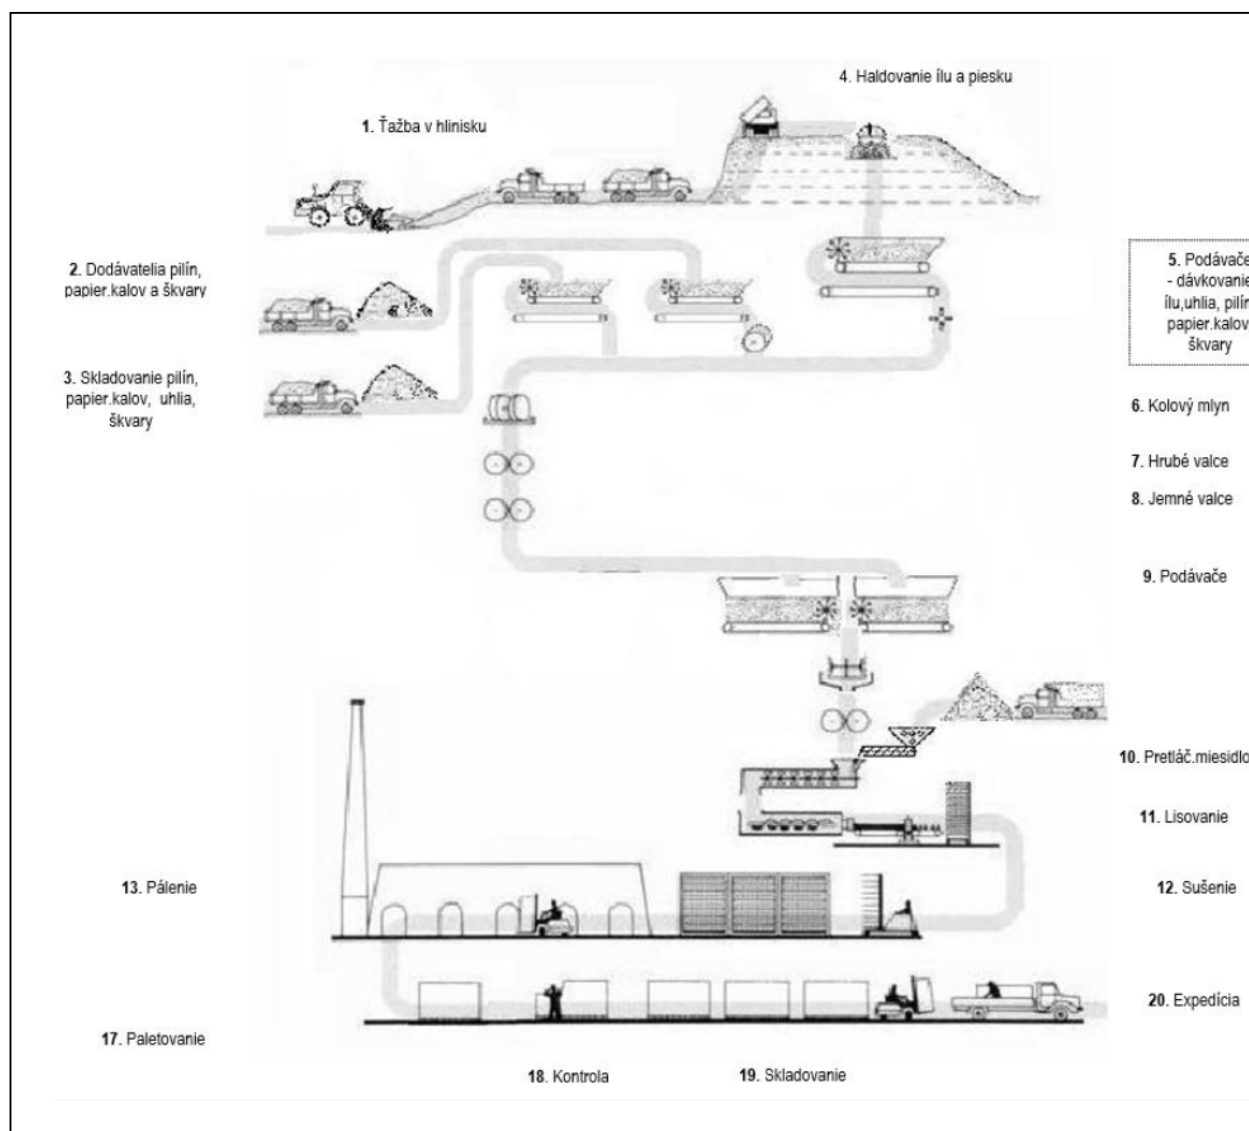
4. Haldovanie ílu a piesku

1. Ťažba v hlinisku

2. Dodávatelia pilín, papier.kalov a škvary

5. Podávače - dávkovanie ílu,uhlia, pilín papier.kalov škvary

3. Skladovanie pilín, papier.kalov, uhlia, škvary

6. Kolový mlyn

7. Hrubé valce

8. Jemné valce

9. Podávače

10. Pretláč.miesidlo

11. Lisovanie

13. Pálenie

12. Sušenie

20. Expedícia

17. Paletovanie

18. Kontrola

19. Skladovanie